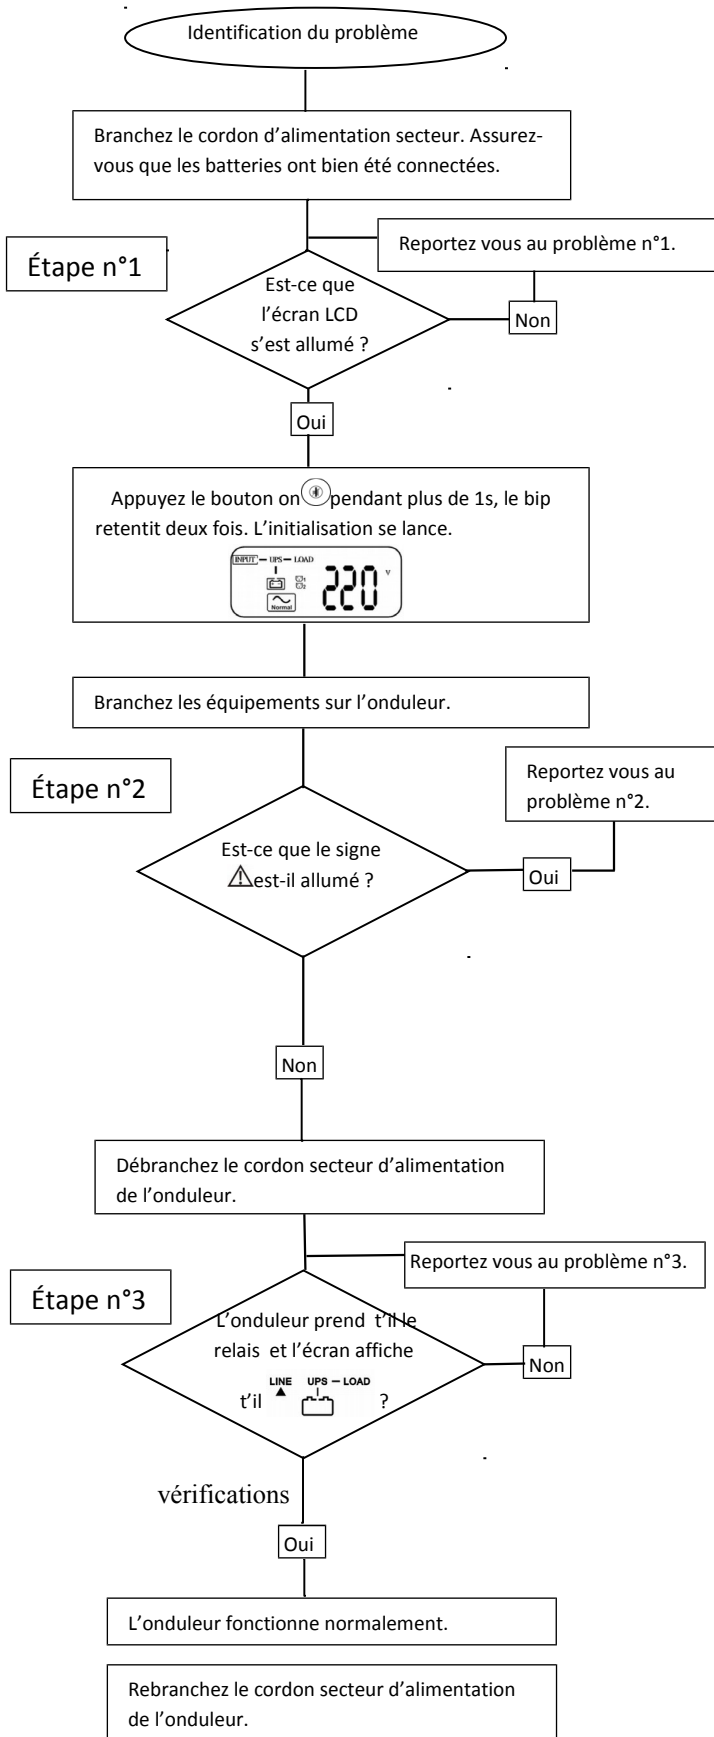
Identification du problème

Branchez le cordon d'alimentation secteur. Assurez-vous que les batteries ont bien été connectées.

Étape n°1

Reportez vous au problème n°1.

Est-ce que l'écran LCD s'est allumé ?

Non

Oui

Appuyez le bouton on pendant plus de 1s, le bip retentit deux fois. L'initialisation se lance.

INPUT — UPS — LOAD
220 V
Normal

Branchez les équipements sur l'onduleur.

Étape n°2

Reportez vous au problème n°2.

Est-ce que le signe ⚠est-il allumé ?

Oui

Non

Débranchez le cordon secteur d'alimentation de l'onduleur.

Reportez vous au problème n°3.

Étape n°3

L'onduleur prend t'il le relais et l'écran affiche t'il LINE UPS — LOAD ?

Non

vérifications

Oui

L'onduleur fonctionne normalement.

Rebranchez le cordon secteur d'alimentation de l'onduleur.